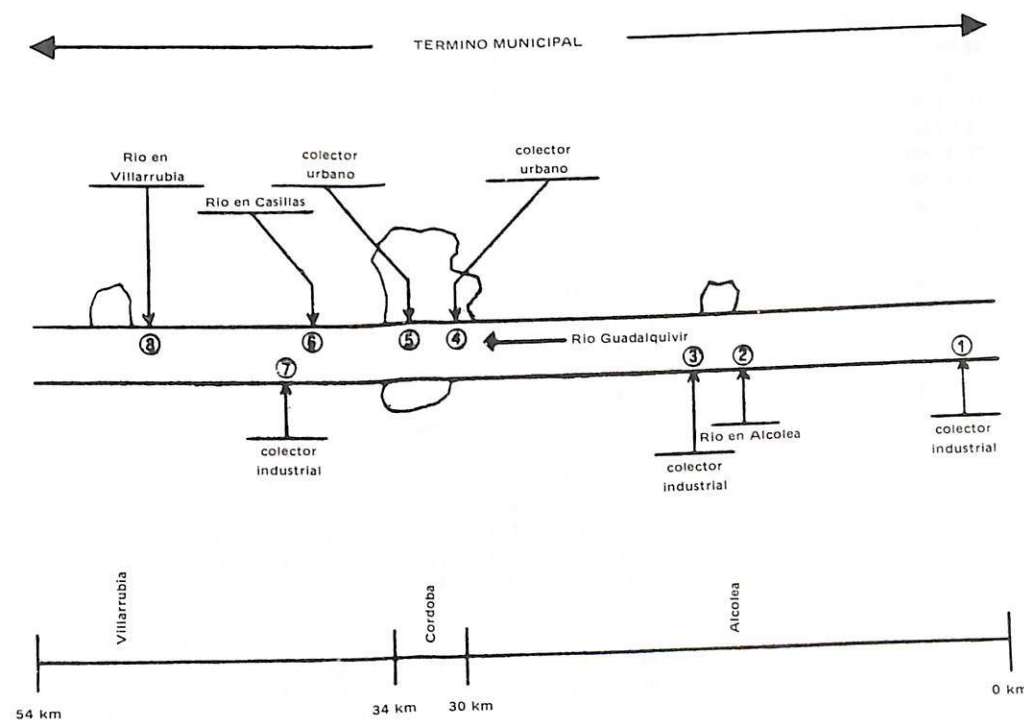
TERMINO MUNICIPAL

Rio en Villarrubia

colector urbano

colector urbano

Rio en Casillas

8

6

5

4

Rio Guadalquivir

3

2

1

7

colector industrial

Rio en Alcolea

colector industrial

colector industrial

Villarrubia

Cordoba

Alcolea

54 km

34 km

30 km

0 km